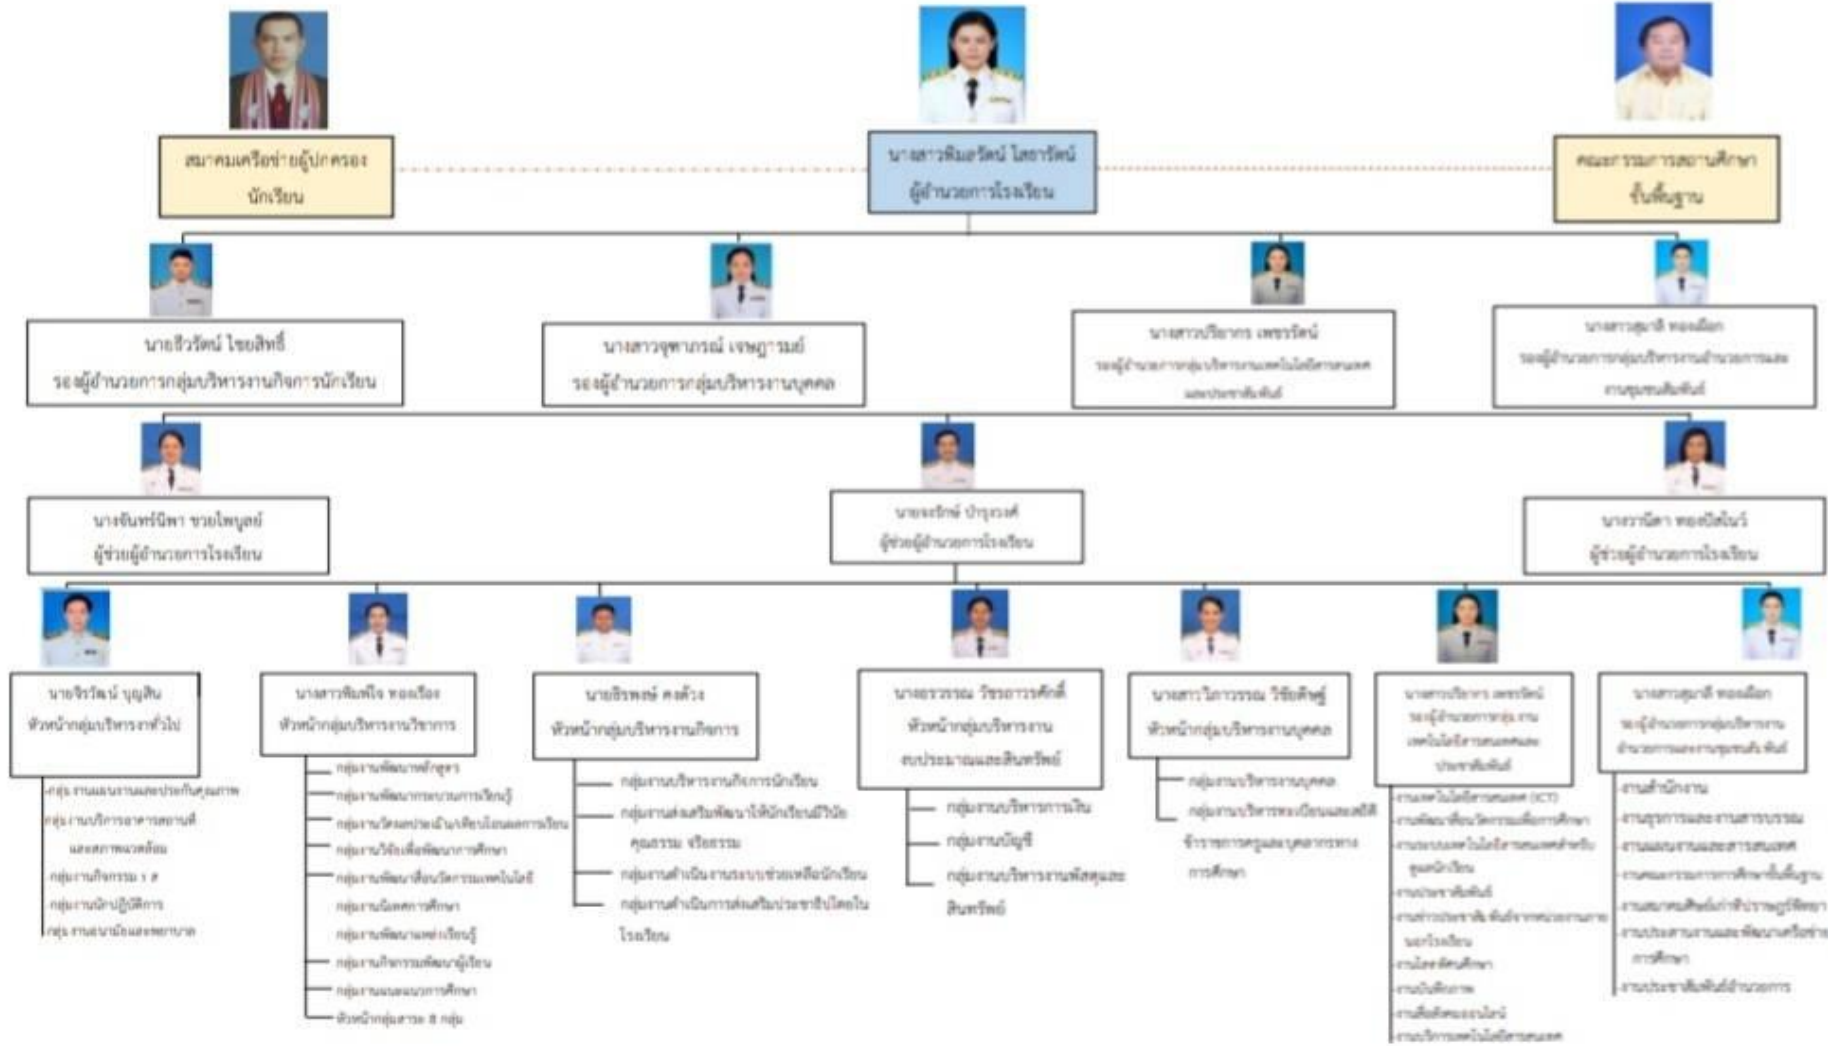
สมาคมเครือข่ายผู้ปกครองนักเรียน

นางสาวพิมลรัตน์ ไสยรัตน์
ผู้อำนวยการโรงเรียน

คณะกรรมการสถานศึกษาขั้นพื้นฐาน

นายธีรวัฒน์ ไชยสิทธิ์
รองผู้อำนวยการกลุ่มบริหารงานกิจการนักเรียน

นางสาวจุฑาภรณ์ เจษฎารมย์
รองผู้อำนวยการกลุ่มบริหารงานบุคคล

นางสาวปริยากร เพชรรัตน์
รองผู้อำนวยการกลุ่มบริหารงานเทคโนโลยีสารสนเทศและประชาสัมพันธ์

นางสาวสุมาลี ทองเนือก
รองผู้อำนวยการกลุ่มบริหารงานอำนวยการและงานชุมชนสัมพันธ์

นางจันทร์นิภา ขวยไพบูลย์
ผู้ช่วยผู้อำนวยการโรงเรียน

นายจงรักษ์ บำรุงวงศ์
ผู้ช่วยผู้อำนวยการโรงเรียน

นางวานิดา ทองปัดโบว์
ผู้ช่วยผู้อำนวยการโรงเรียน

นายจิรวัฒน์ บุญสิน
หัวหน้ากลุ่มบริหารงานทั่วไป

กลุ่มงานแผนงานและประกันคุณภาพ
กลุ่มงานบริการอาคารสถานที่และสภาพแวดล้อม
กลุ่มงานกิจกรรม 1 ส
กลุ่มงานนักปฏิบัติการ
กลุ่มงานอนามัยและพยาบาล

นางสาวพิมพ์ใจ ทองเรือง
หัวหน้ากลุ่มบริหารงานวิชาการ

กลุ่มงานพัฒนาหลักสูตร
กลุ่มงานพัฒนากระบวนการเรียนรู้
กลุ่มงานวัดและประเมินผลเทียบโอนผลการเรียน
กลุ่มงานวิจัยเพื่อพัฒนาการศึกษา
กลุ่มงานพัฒนาสื่อนวัตกรรมเทคโนโลยี
กลุ่มงานนิเทศการศึกษา
กลุ่มงานพัฒนาแหล่งเรียนรู้
กลุ่มงานกิจกรรมพัฒนาผู้เรียน
กลุ่มงานแนะแนวการศึกษา
หัวหน้ากลุ่มสาระ 8 กลุ่ม

นายธีรพงษ์ คงด้วง
หัวหน้ากลุ่มบริหารงานกิจการ

กลุ่มงานบริหารงานกิจการนักเรียน
กลุ่มงานส่งเสริมพัฒนาให้นักเรียนมีวินัย คุณธรรม จริยธรรม
กลุ่มงานดำเนินงานระบบช่วยเหลือนักเรียน
กลุ่มงานดำเนินการส่งเสริมประชาธิปไตยในโรงเรียน

นางอรวรรณ วัชรอารีศักดิ์
หัวหน้ากลุ่มบริหารงานงบประมาณและสินทรัพย์

กลุ่มงานบริหารการเงิน
กลุ่มงานบัญชี
กลุ่มงานบริหารงานพัสดุและสินทรัพย์

นางสาวไกาวรรณ วิชัยดิษฐ์
หัวหน้ากลุ่มบริหารงานบุคคล

กลุ่มงานบริหารงานบุคคล
กลุ่มงานบริหารทะเบียนและสถิติข้าราชการครูและบุคลากรทางการศึกษา

นางสาวปริยากร เพชรรัตน์
รองผู้อำนวยการกลุ่มงานเทคโนโลยีสารสนเทศและประชาสัมพันธ์

งานเทคโนโลยีสารสนเทศ (ICT)
งานพัฒนาสื่อนวัตกรรมเพื่อการศึกษา
งานระบบเทคโนโลยีสารสนเทศสำหรับศูนย์นักเรียน
งานประชาสัมพันธ์
งานข่าวประชาสัมพันธ์จากหน่วยงานภายนอกโรงเรียน
งานโสตทัศนศึกษา
งานบันทึกภาพ
งานสื่อสังคมออนไลน์
งานบริการเทคโนโลยีสารสนเทศ

นางสาวสุมาลี ทองเนือก
รองผู้อำนวยการกลุ่มบริหารงานอำนวยการและงานชุมชนสัมพันธ์

งานสำนักงาน
งานธุรการและงานสารบรรณ
งานแผนงานและสารสนเทศ
งานคณะกรรมการการศึกษาขั้นพื้นฐาน
งานสมาคมศิษย์เก่าที่ปรึกษาผู้ปกครอง
งานประสานงานและพัฒนาเครือข่ายการศึกษา
งานประชาสัมพันธ์อำนวยการ